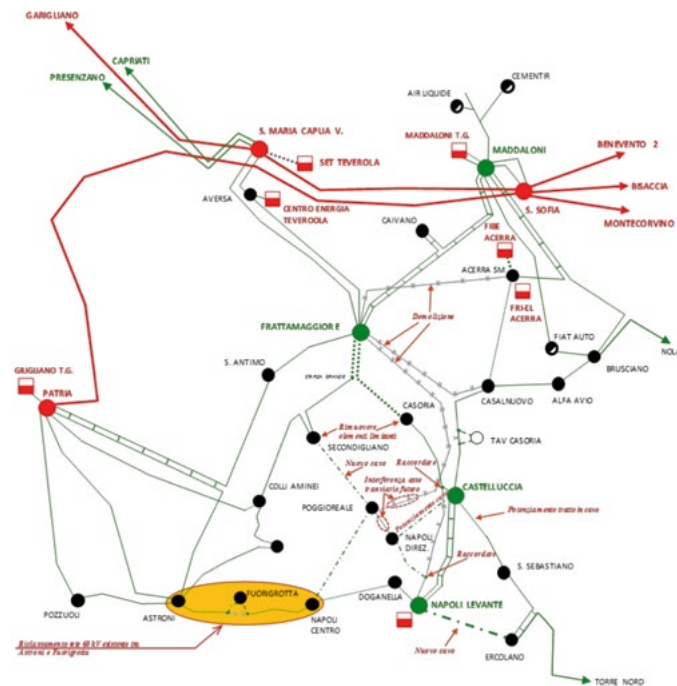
GARIGLIANO
CAPRIATI
PRESENZANO
CEMENTIR
AIR LIQUIDE
S. MARIA CAPUA V.
MADDALONI T.G.
MADDALONI
SET TEVEROLA
BENEVENTO 2
BISACCIA
S. SOFIA
AVERSA
CENTRO ENERGIA TEVEROLA
MONTECORVINO
CAIVANO
FIBE ACERRA
ACERRA SM
FRI-EL ACERRA
Demolizione
FRATTAMAGGIORE
FIAT AUTO
NOLA
S. ANTIMO
BRUSCIANO
GRUGIANO T.G.
PATRIA
CASALNUOVO
ALFA AVIO
CASORIA
Rimuovere elementi limitanti
TAV CASORIA
SECONDIGLIANO
Nuovo cavo
Raccordare
CASTELLUCCIA
COLLI AMINEI
Interferenza asse ferroviario futuro
POGGIOREALE
Potenziamento tratto in cavo
NAPOLI DIREZ.
Raccordare
S. SEBASTIANO
FUORIGROTTA
POZZUOLI
ASTRONI
NAPOLI CENTRO
DOGANELLA
NAPOLI LEVANTE
Riclassamento a 60 kV esistente tra Astroni e Fuorigrotta
Nuovo cavo
ERCOLANO
TORRE NORD